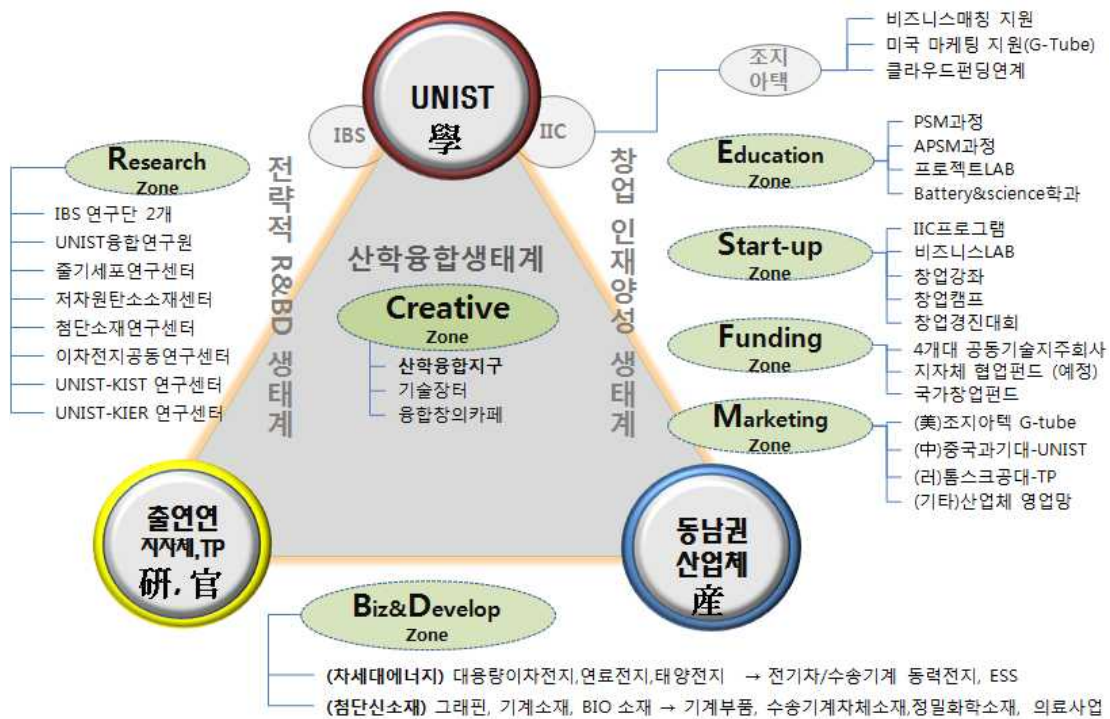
UNIST
學

IBS

IIC

조지
아택

비즈니스매칭 지원
미국 마케팅 지원(G-Tube)
클라우드펀딩연계

Research
Zone

IBS 연구단 2개
UNIST융합연구원
줄기세포연구센터
저차원탄소소재센터
첨단소재연구센터
이차전지공동연구센터
UNIST-KIST 연구센터
UNIST-KIER 연구센터

전략적 R&BD 생태계

산학융합생태계

Creative
Zone

산학융합지구
기술장터
융합창의카페

창업 인재양성 생태계

Education
Zone

PSM과정
APSM과정
프로젝트LAB
Battery&science학과

Start-up
Zone

IIC프로그램
비즈니스LAB
창업강좌
창업캠프
창업경진대회

Funding
Zone

4개대 공동기술지주회사
지자체 협업펀드 (예정)
국가창업펀드

Marketing
Zone

(美)조지아텍 G-tube
(中)중국과기대-UNIST
(러)톰스크공대-TP
(기타)산업체 영업망

출연연
지자체,TP
硏, 官

동남권
산업체
産

Biz&Develop
Zone

(차세대에너지) 대용량이차전지,연료전지,태양전지 → 전기차/수송기계 동력전지, ESS
(첨단신소재) 그래핀, 기계소재, BIO 소재 → 기계부품, 수송기계차체소재,정밀화학소재, 의료사업